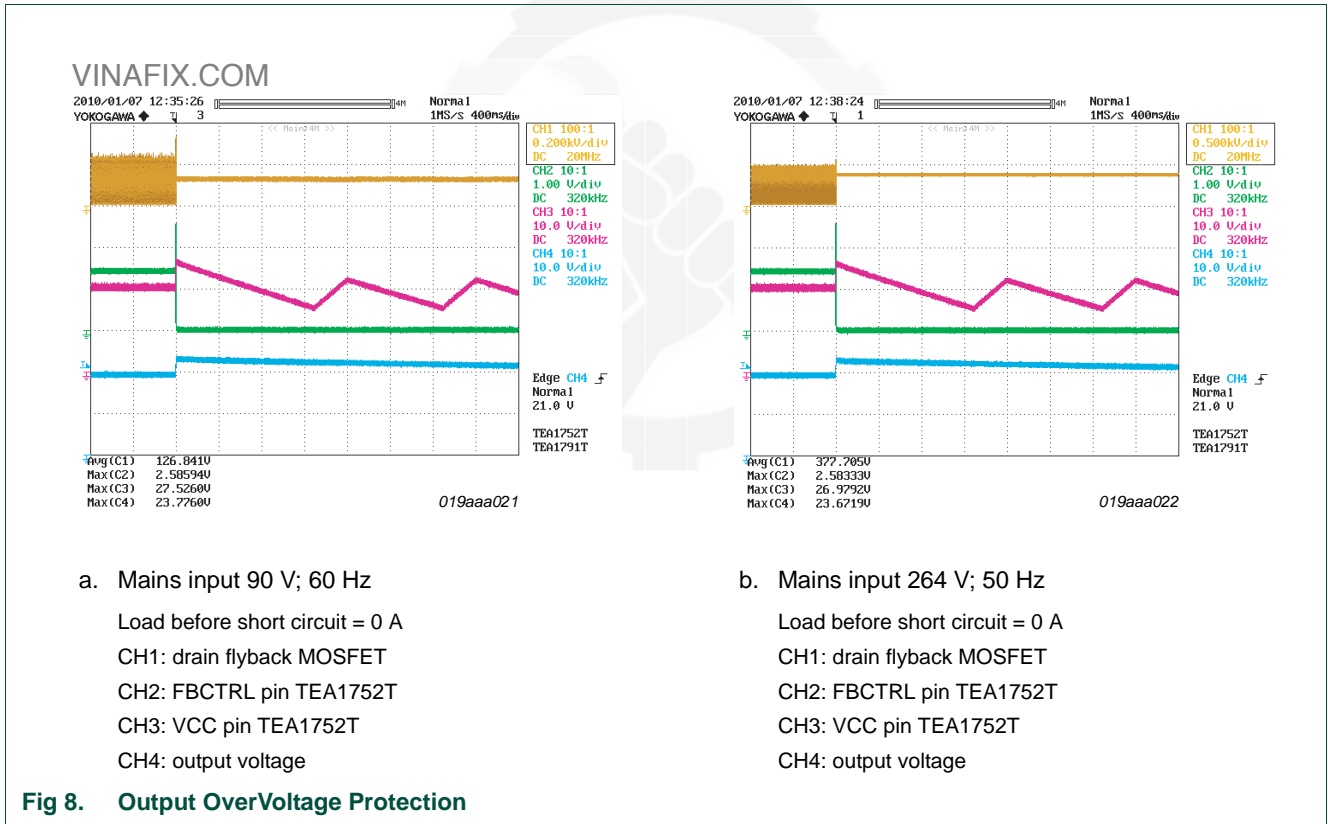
VINAFIX.COM

2010/01/07 12:35:26 4M Normal
YOKOGAWA ◆ 3 1MS/s 400ms/div
<< Main:4M >>
CH1 100:1
0.200kV/div
DC 20MHz
CH2 10:1
1.00 V/div
DC 320kHz
CH3 10:1
10.0 V/div
DC 320kHz
CH4 10:1
10.0 V/div
DC 320kHz

Edge CH4
Normal
21.0 V

TEA1752T
TEA1791T

Avg(C1) 126.841V
Max(C2) 2.58594V
Max(C3) 27.5260V
Max(C4) 23.7760V
019aaa021

2010/01/07 12:38:24 4M Normal
YOKOGAWA ◆ 1 1MS/s 400ms/div
<< Main:4M >>
CH1 100:1
0.500kV/div
DC 20MHz
CH2 10:1
1.00 V/div
DC 320kHz
CH3 10:1
10.0 V/div
DC 320kHz
CH4 10:1
10.0 V/div
DC 320kHz

Edge CH4
Normal
21.0 V

TEA1752T
TEA1791T

Avg(C1) 377.705V
Max(C2) 2.58333V
Max(C3) 26.9792V
Max(C4) 23.6719V
019aaa022

a. Mains input 90 V; 60 Hz

Load before short circuit = 0 A

CH1: drain flyback MOSFET

CH2: FBCTRL pin TEA1752T

CH3: VCC pin TEA1752T

CH4: output voltage

b. Mains input 264 V; 50 Hz

Load before short circuit = 0 A

CH1: drain flyback MOSFET

CH2: FBCTRL pin TEA1752T

CH3: VCC pin TEA1752T

CH4: output voltage

Fig 8. Output OverVoltage Protection